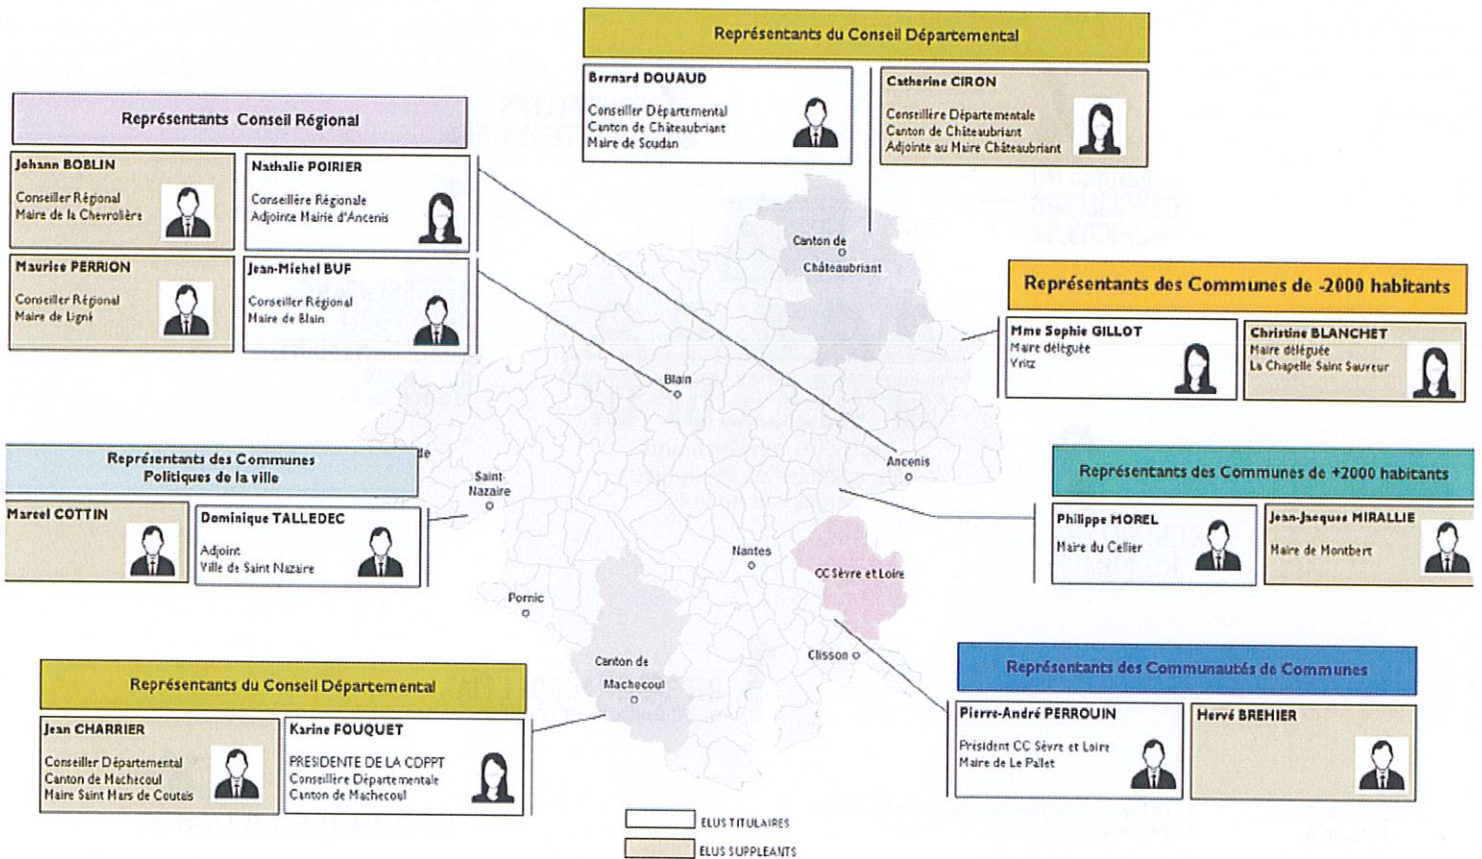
Représentants du Conseil Départemental

Bernard DOUAUD
Conseiller Départemental
Canton de Châteaubriant
Maire de Soudan

Catherine CIRON
Conseillère Départementale
Canton de Châteaubriant
Adjointe au Maire Châteaubriant

Représentants Conseil Régional

Johann BOBLIN
Conseiller Régional
Maire de la Chevrolière

Nathalie POIRIER
Conseillère Régionale
Adjointe Mairie d'Ancenis

Maurice PERRION
Conseiller Régional
Maire de Ligné

Jean-Michel BUF
Conseiller Régional
Maire de Blain

Représentants des Communes de -2000 habitants

Mme Sophie GILLOT
Maire déléguée
Vritz

Christine BLANCHET
Maire déléguée
La Chapelle Saint Sauveur

Représentants des Communes Politiques de la ville

Marcel COTTIN

Dominique TALLEDEC
Adjoint
Ville de Saint Nazaire

Représentants des Communes de +2000 habitants

Philippe MOREL
Maire du Cellier

Jean-Jacques MIRALLIE
Maire de Montbert

Canton de Châteaubriant
Blain
Ancenis
Saint Nazaire
Nantes
CC Sèvre et Loire
Pornic
Clisson
Canton de Machecoul

Représentants du Conseil Départemental

Jean CHARRIER
Conseiller Départemental
Canton de Machecoul
Maire Saint Mars de Coutais

Karine FOUQUET
PRESIDENTE DE LA CDPPT
Conseillère Départementale
Canton de Machecoul

Représentants des Communautés de Communes

Pierre-André PERROUIN
Président CC Sèvre et Loire
Maire de Le Pallet

Hervé BREHIER

ELUS TITULAIRES
ELUS SUPPLEANTS